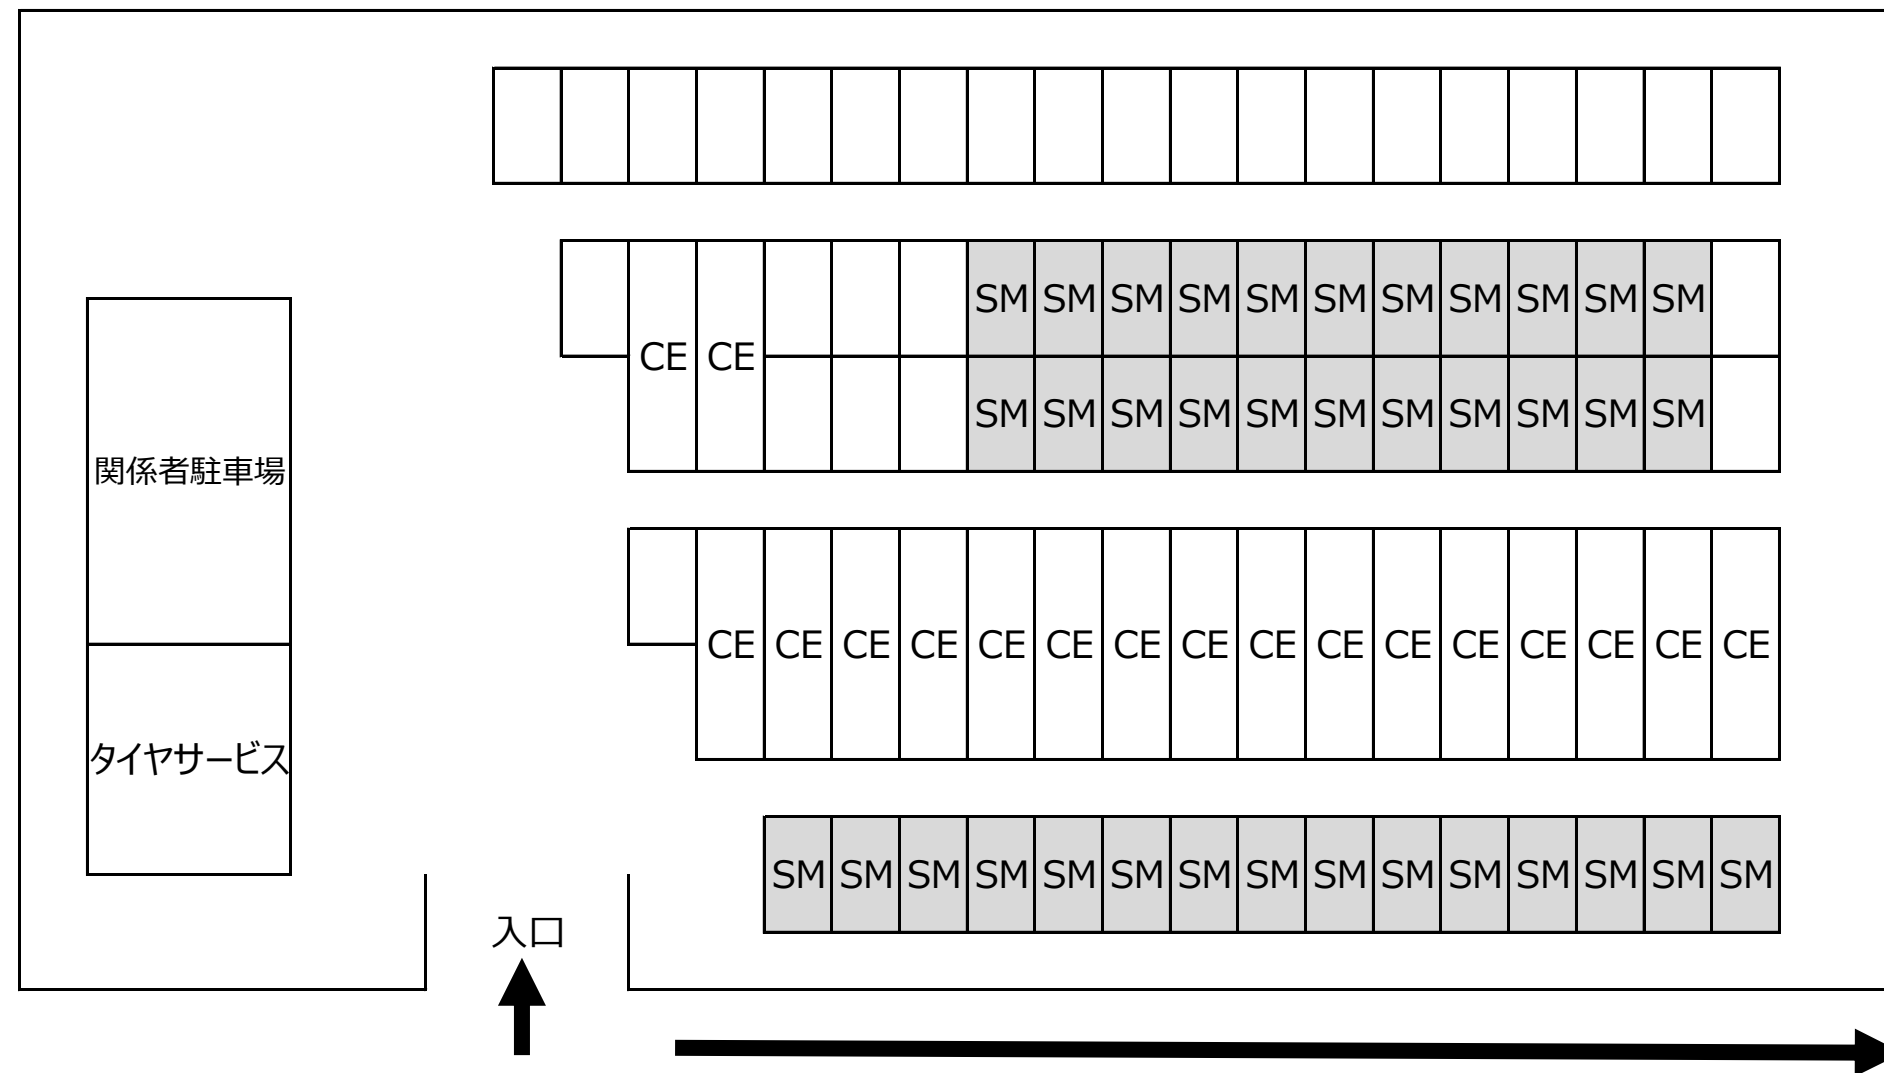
SM SM SM SM SM SM SM SM SM SM SM

CE CE

SM SM SM SM SM SM SM SM SM SM SM

関係者駐車場

CE CE CE CE CE CE CE CE CE CE CE CE CE CE CE CE

タイヤサービス

SM SM SM SM SM SM SM SM SM SM SM SM SM SM SM

入口